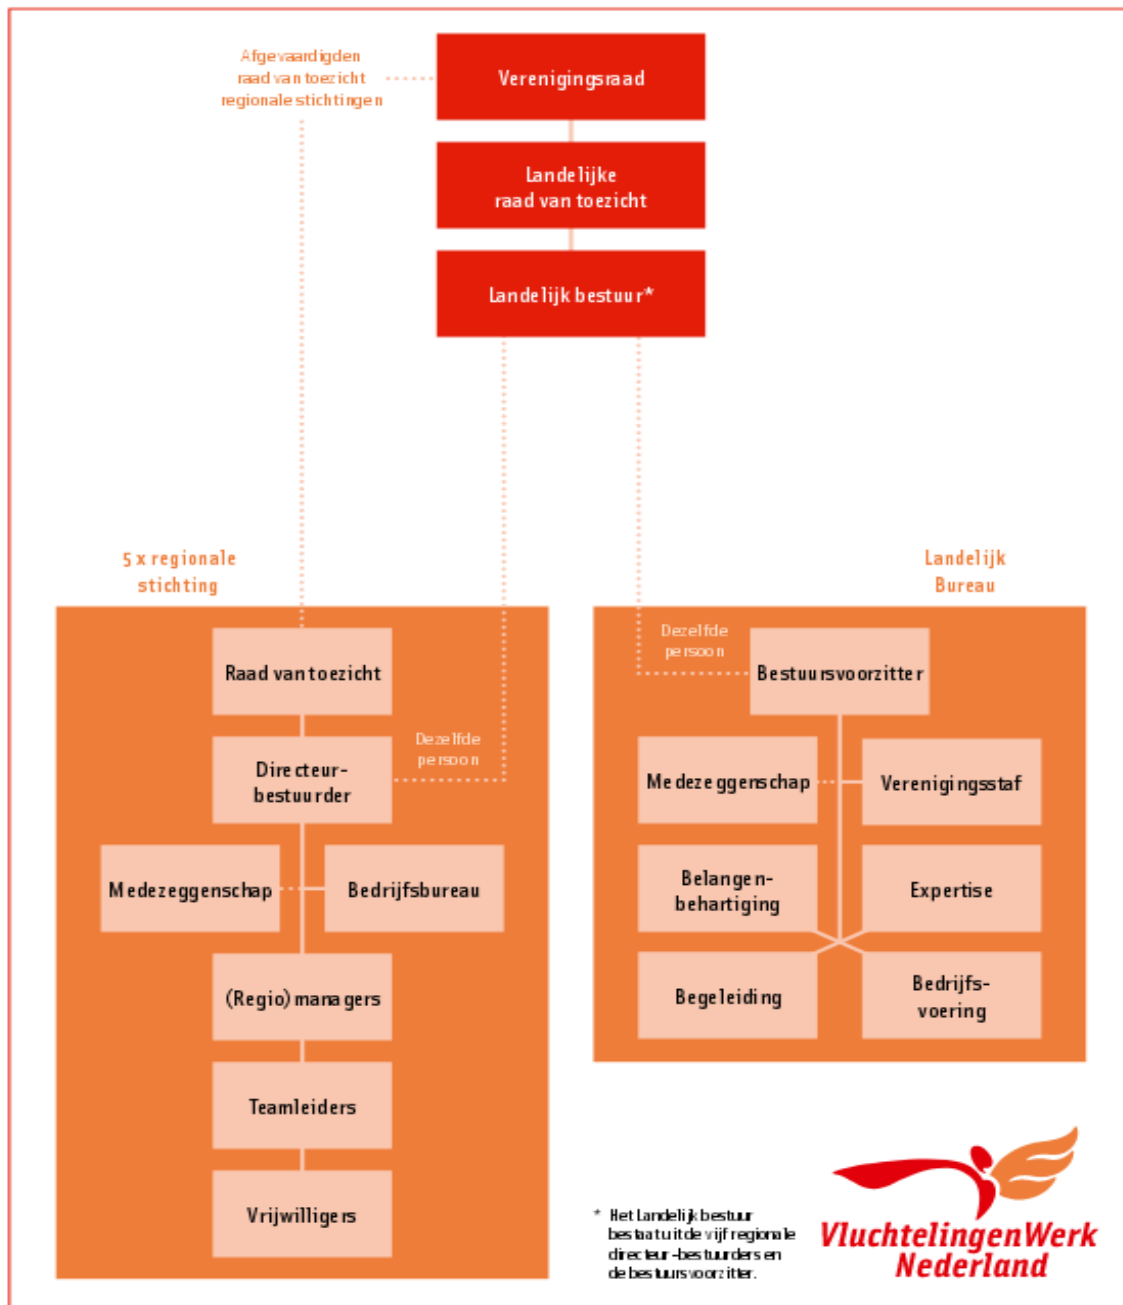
Afgevaardigden raad van toezicht regionale stichtingen

Verenigingsraad

Landelijke raad van toezicht

Landelijk bestuur*

5 x regionale stichting

Landelijk Bureau

Raad van toezicht

Dezelfde persoon

Directeur-bestuurder

Medezeggenschap

Bedrijfsbureau

(Regio) managers

Teamleiders

Vrijwilligers

Dezelfde persoon

Bestuursvoorzitter

Medezeggenschap

Verenigingsstaf

Belangenbehartiging

Expertise

Begeleiding

Bedrijfsvoering

* Het Landelijk bestuur bestaat uit de vijf regionale directeur-bestuurders en de bestuursvoorzitter.

VluchtelingenWerk Nederland